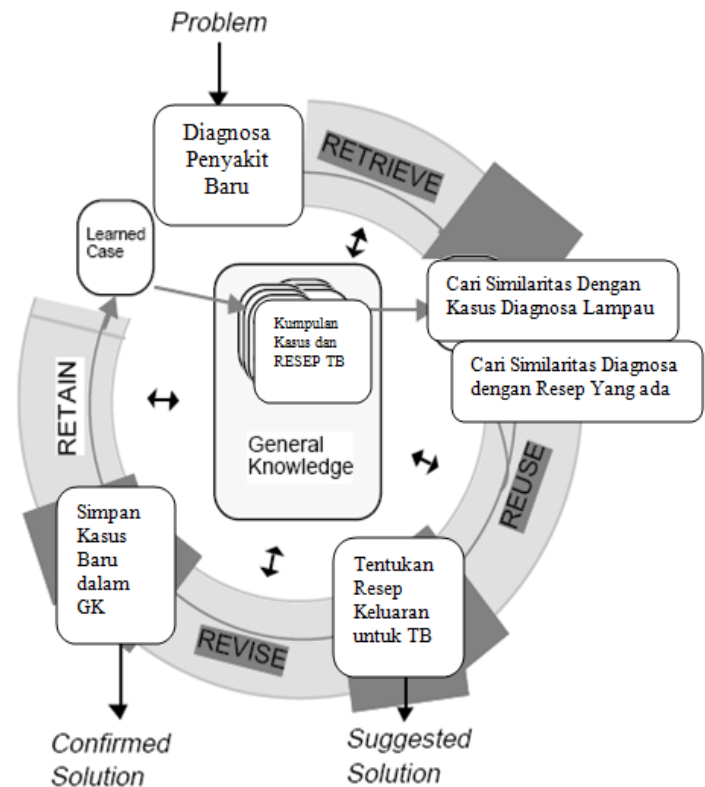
Problem

Diagnosa Penyakit Baru

RETRIEVE

Learned Case

Cari Similaritas Dengan Kasus Diagnosa Lampau

Cari Similaritas Diagnosa dengan Resep Yang ada

Kumpulan Kasus dan RESEP TB

General Knowledge

RETAIN

REUSE

Simpan Kasus Baru dalam GK

Tentukan Resep Keluaran untuk TB

REVISE

Confirmed Solution

Suggested Solution